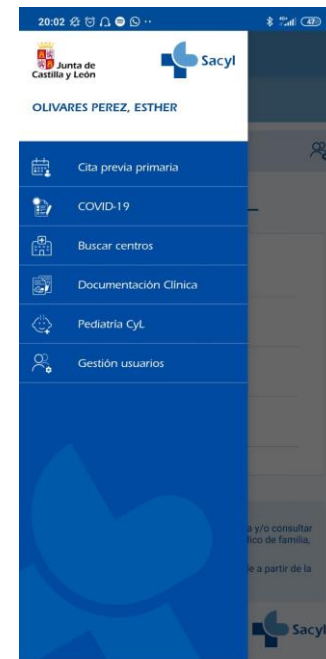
20:02

Junta de Castilla y León

Sacyl

OLIVARES PEREZ, ESTHER

Cita previa primaria

COVID-19

Buscar centros

Documentación Clínica

Pediatría CyL

Gestión usuarios

a y/o consultar
lico de familia,

e a partir de la

Sacyl